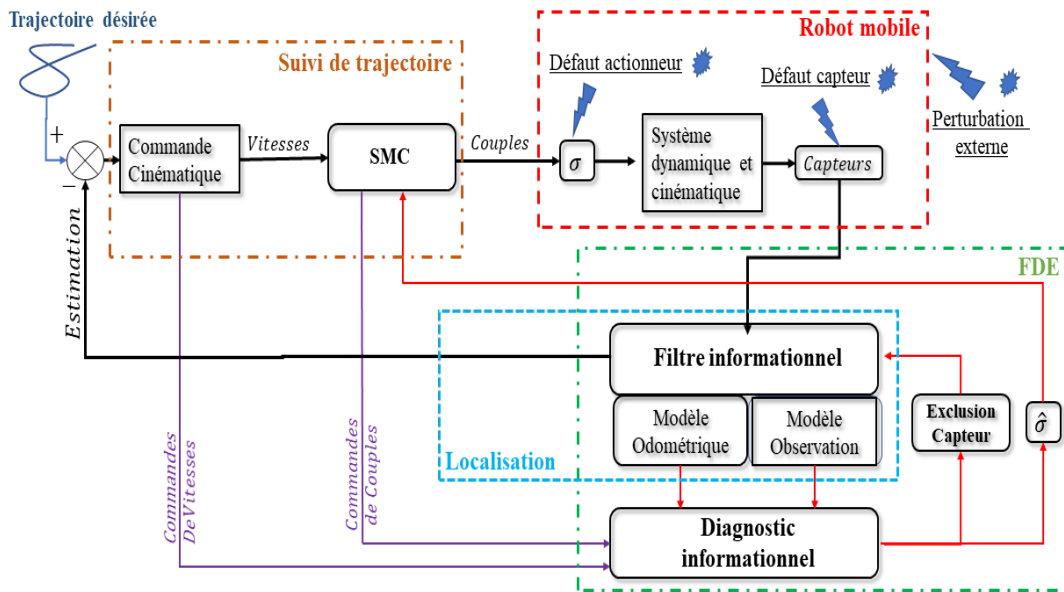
Trajectoire désirée

Suivi de trajectoire

Robot mobile

Défaut actionneur

Défaut capteur

Perturbation externe

+

−

Commande Cinématique

Vitesses

SMC

Couples

$\sigma$

Système dynamique et cinématique

Capteurs

FDE

Estimation

Filtre informationnel

Modèle Odométrique

Modèle Observation

Exclusion Capteur

$\hat{\sigma}$

Localisation

Commandes DeVitesses

Commandes de Couples

Diagnostic informationnel